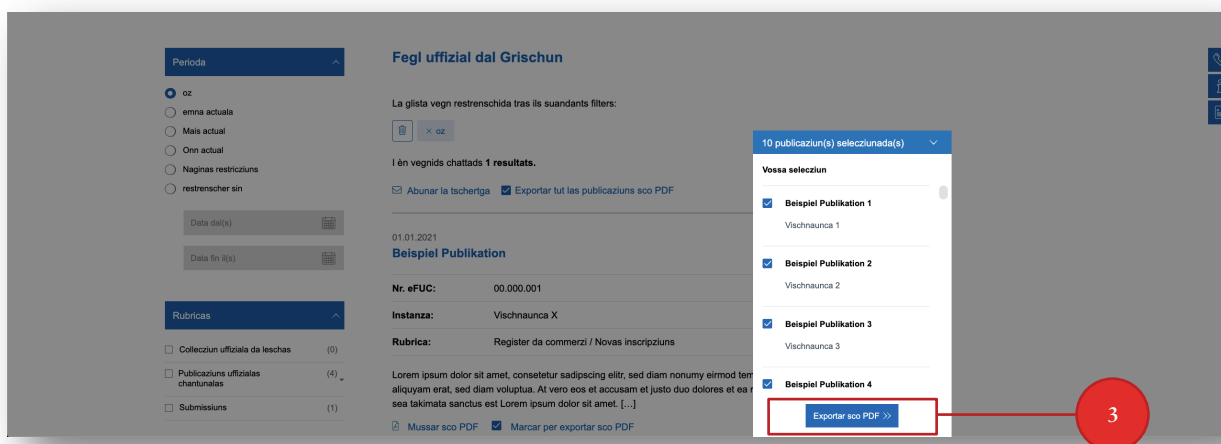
Perioda

oz
emna actuala
Mais actual
Onn actual
Naginas restricziuns
restrenscher sin

Data dal(s)
Data fin il(s)

Rubricas

Collecziun uffiziala da leschas (0)
Publicaziuns uffizialas chantunalas (4)
Submissiuns (1)

Fegl uffizial dal Grischun

La glista vegn restrenschida tras ils suandants filters:

× oz

I èn vegnids chattads 1 resultats.

Abunar la tschertga   Exportar tut las publicaziuns sco PDF

01.01.2021
Beispiel Publikation

| | |
|---|---|
| Nr. eFUC: | 00.000.001 |
| Instanza: | Vischnaunca X |
| Rubrica: | Register da commerzi / Novas inscripziuns |

Lorem ipsum dolor sit amet, consetetur sadipscing elitr, sed diam nonumy eirmod tem aliquyam erat, sed diam voluptua. At vero eos et accusam et justo duo dolores et ea r sea takimata sanctus est Lorem ipsum dolor sit amet. […]

Mussar sco PDF   Marcar per exportar sco PDF

10 publicaziun(s) selecziunada(s)

Vossa selecziun

Beispiel Publikation 1
Vischnaunca 1

Beispiel Publikation 2
Vischnaunca 2

Beispiel Publikation 3
Vischnaunca 3

Beispiel Publikation 4

Exportar sco PDF »

3